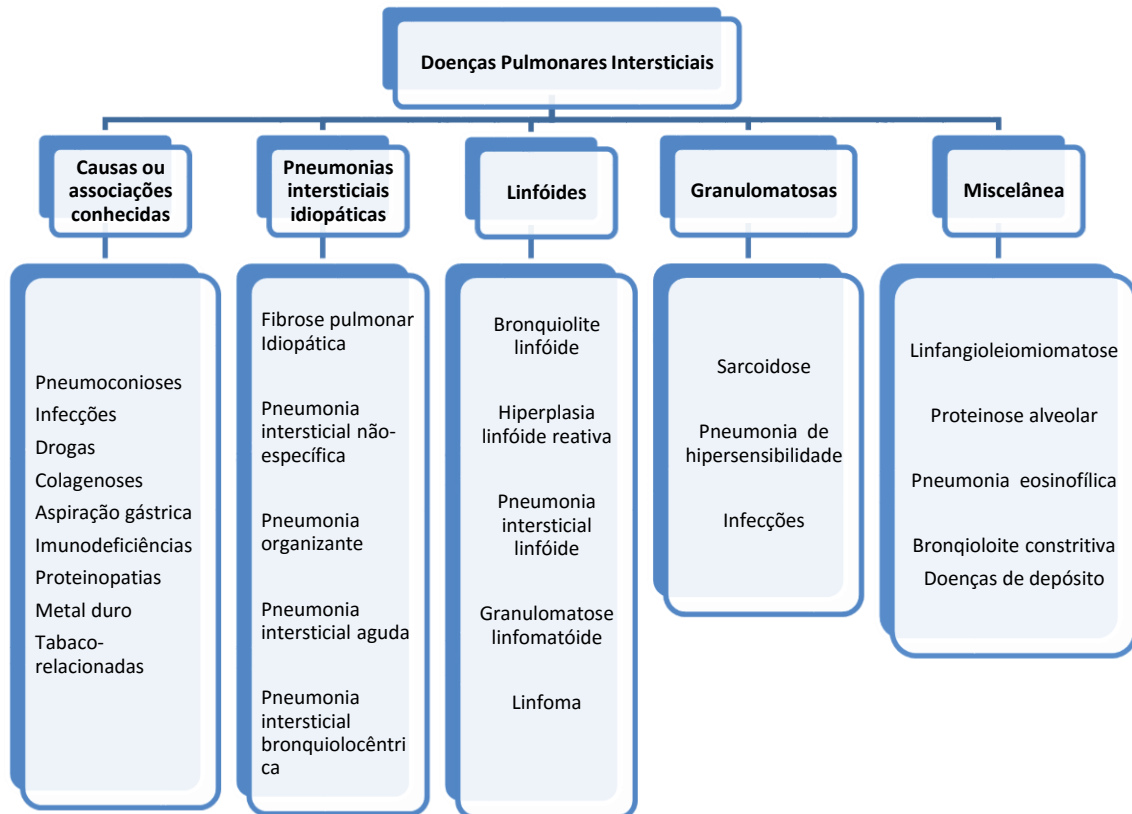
Doenças Pulmonares Intersticiais

Causas ou associações conhecidas

Pneumoconioses
Infecções
Drogas
Colagenoses
Aspiração gástrica
Imunodeficiências
Proteinopatias
Metal duro
Tabaco-relacionadas

Pneumonias intersticiais idiopáticas

Fibrose pulmonar Idiopática

Pneumonia intersticial não-específica

Pneumonia organizante

Pneumonia intersticial aguda

Pneumonia intersticial bronquiolocêntrica

Linfóides

Bronquiolite linfóide

Hiperplasia linfóide reativa

Pneumonia intersticial linfóide

Granulomatose linfomatóide

Linfoma

Granulomatosas

Sarcoidose

Pneumonia de hipersensibilidade

Infecções

Miscelânea

Linfangioleiomiomatose

Proteinose alveolar

Pneumonia eosinofílica

Bronqioloite constritiva
Doenças de depósito